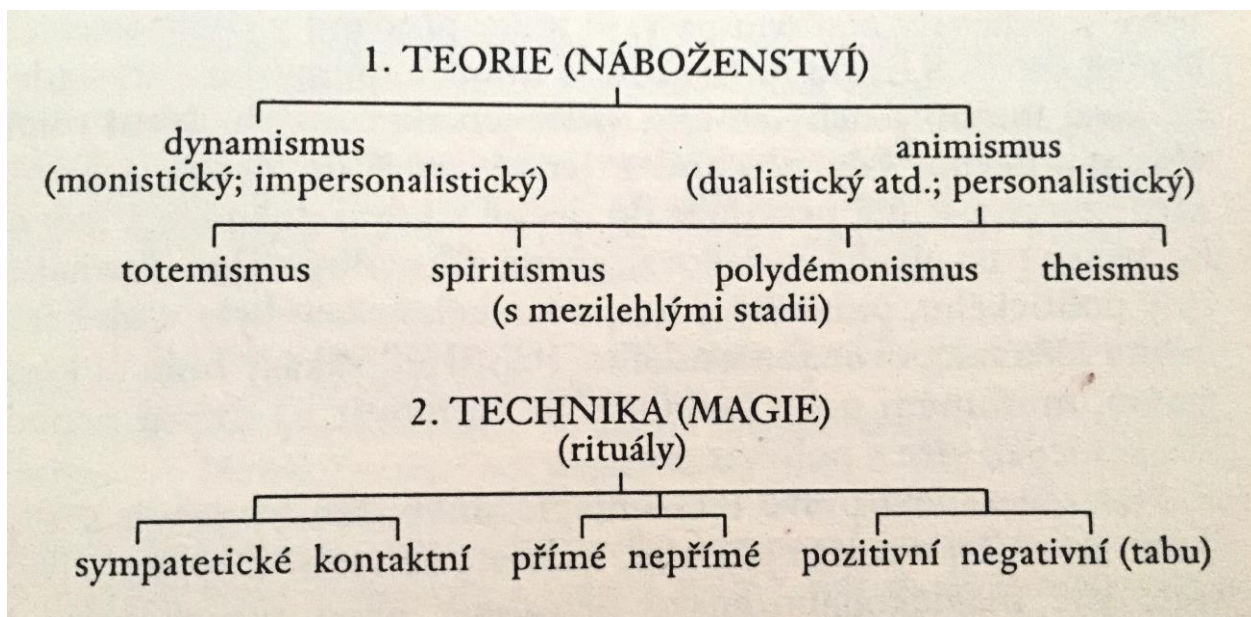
1. TEORIE (NÁBOŽENSTVÍ)

dynamismus
(monistický; impersonalistický)

animismus
(dualistický atd.; personalistický)

totemismus

spiritismus
(s mezilehlými stadii)

polydémonismus

theismus

2. TECHNIKA (MAGIE)
(rituály)

sympatetické kontaktní přímé nepřímé pozitivní negativní (tabu)